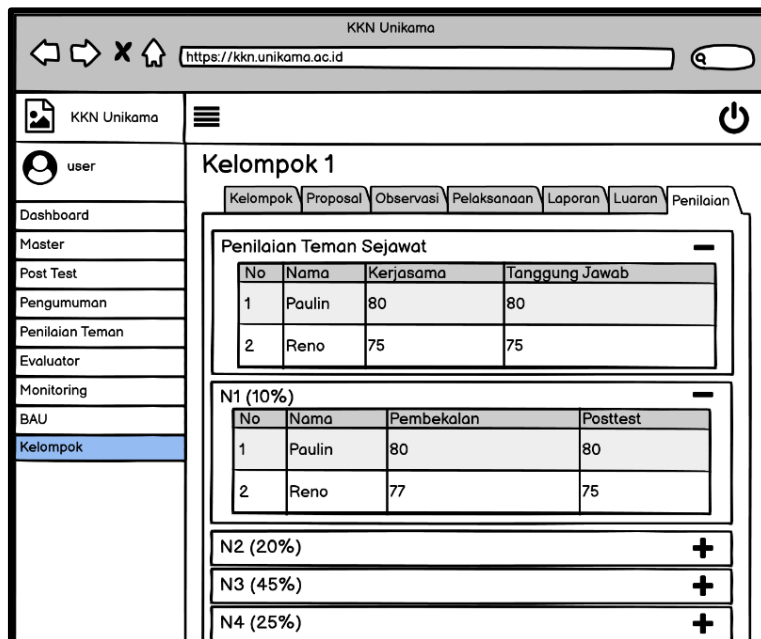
KKN Unikama

https://kkn.unikama.ac.id

KKN Unikama

user

Dashboard
Master
Post Test
Pengumuman
Penilaian Teman
Evaluator
Monitoring
BAU
Kelompok

Kelompok 1

Kelompok | Proposal | Observasi | Pelaksanaan | Laporan | Luaran | Penilaian

Penilaian Teman Sejawat

| No | Nama | Kerjasama | Tanggung Jawab |
|---|---|---|---|
| 1 | Paulin | 80 | 80 |
| 2 | Reno | 75 | 75 |

N1 (10%)

| No | Nama | Pembekalan | Posttest |
|---|---|---|---|
| 1 | Paulin | 80 | 80 |
| 2 | Reno | 77 | 75 |

N2 (20%)

N3 (45%)

N4 (25%)